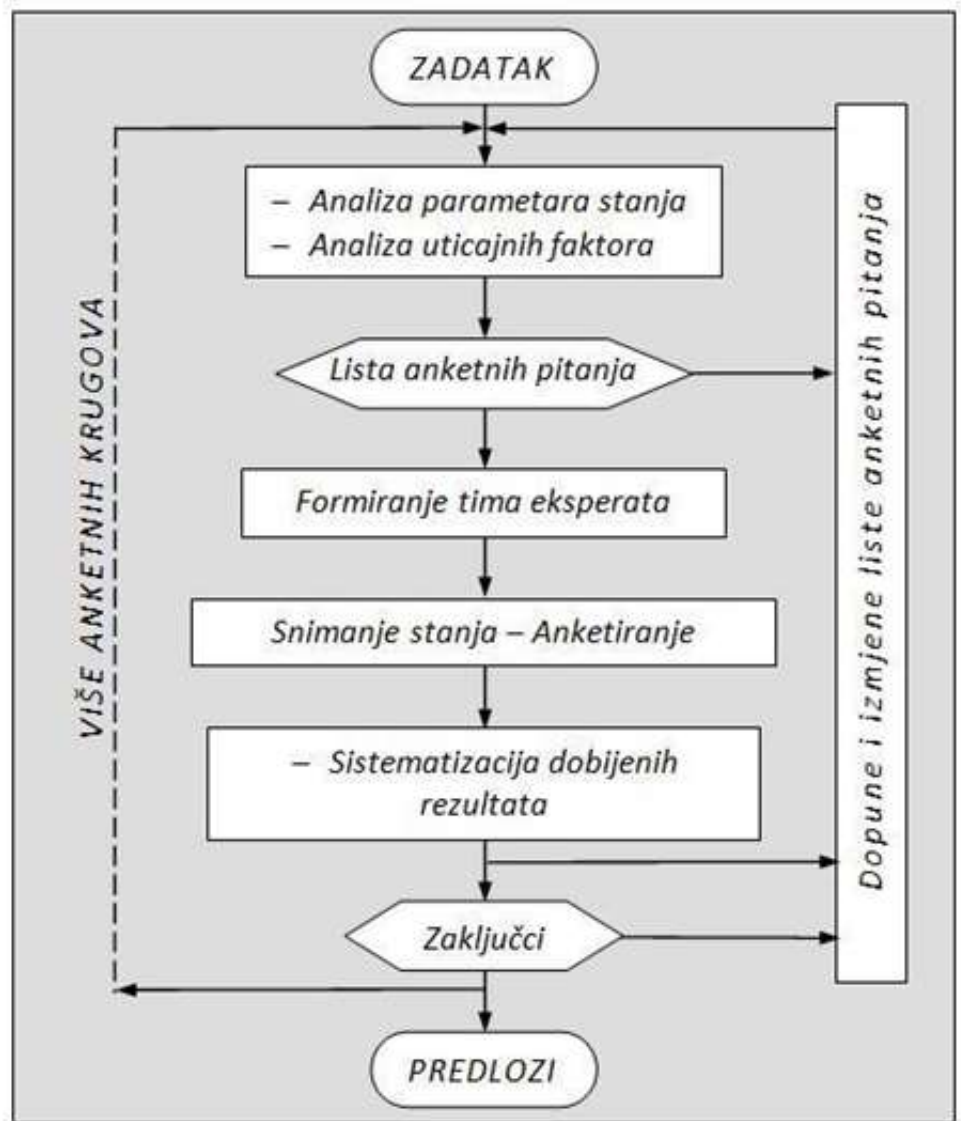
ZADATAK

– Analiza parametara stanja
– Analiza uticajnih faktora

Lista anketnih pitanja

Formiranje tima eksperata

Snimanje stanja – Anketiranje

– Sistematizacija dobijenih rezultata

Zaključci

PREDLOZI

VIŠE ANKETNIH KRUGOVA

Dopune i izmjene liste anketnih pitanja